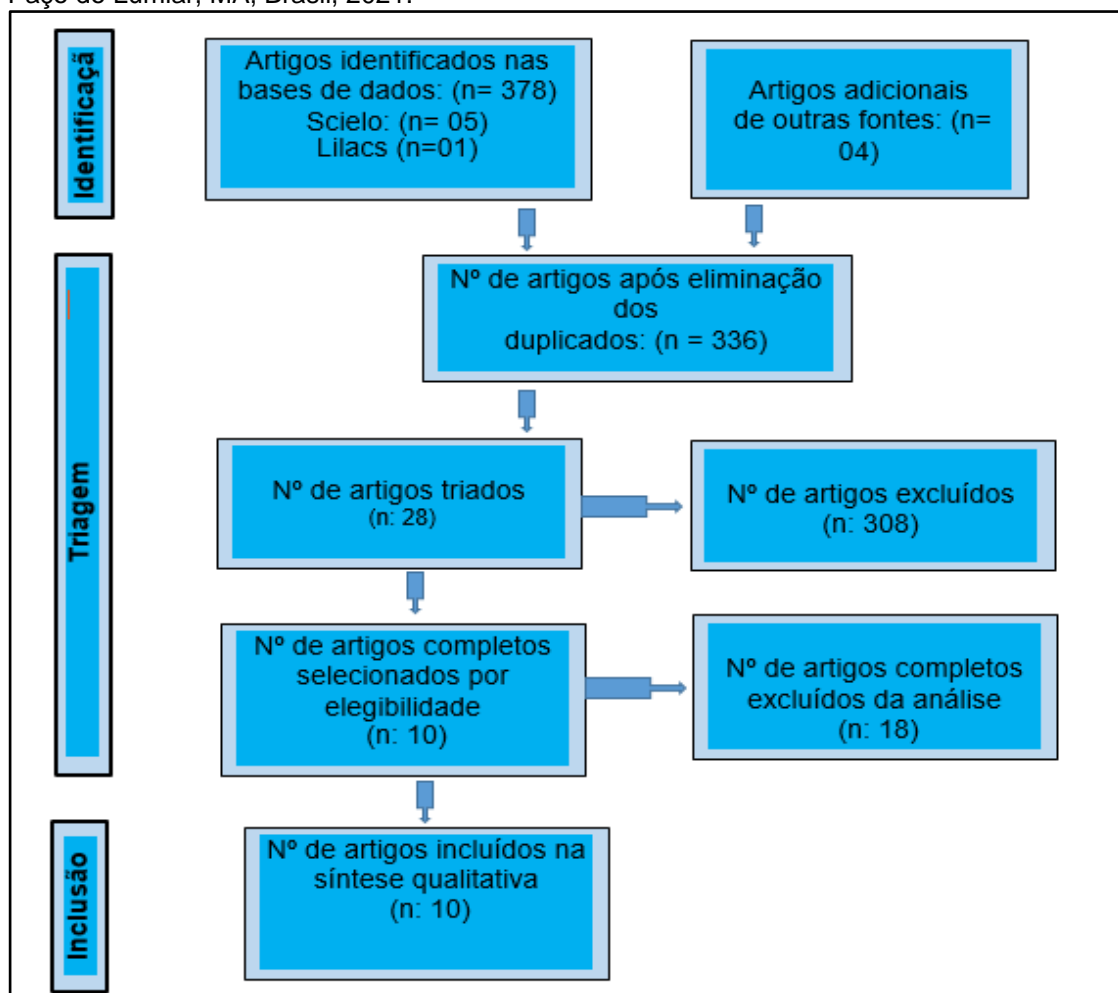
Paço do Lumiar, MA, Brasil, 2021.

Identificaçã

Artigos identificados nas bases de dados: (n= 378)
Scielo: (n= 05)
Lilacs (n=01)

Artigos adicionais de outras fontes: (n= 04)

Triagem

Nº de artigos após eliminação dos duplicados: (n = 336)

Nº de artigos triados
(n: 28)

Nº de artigos excluídos
(n: 308)

Nº de artigos completos selecionados por elegibilidade
(n: 10)

Nº de artigos completos excluídos da análise
(n: 18)

Inclusão

Nº de artigos incluídos na síntese qualitativa
(n: 10)